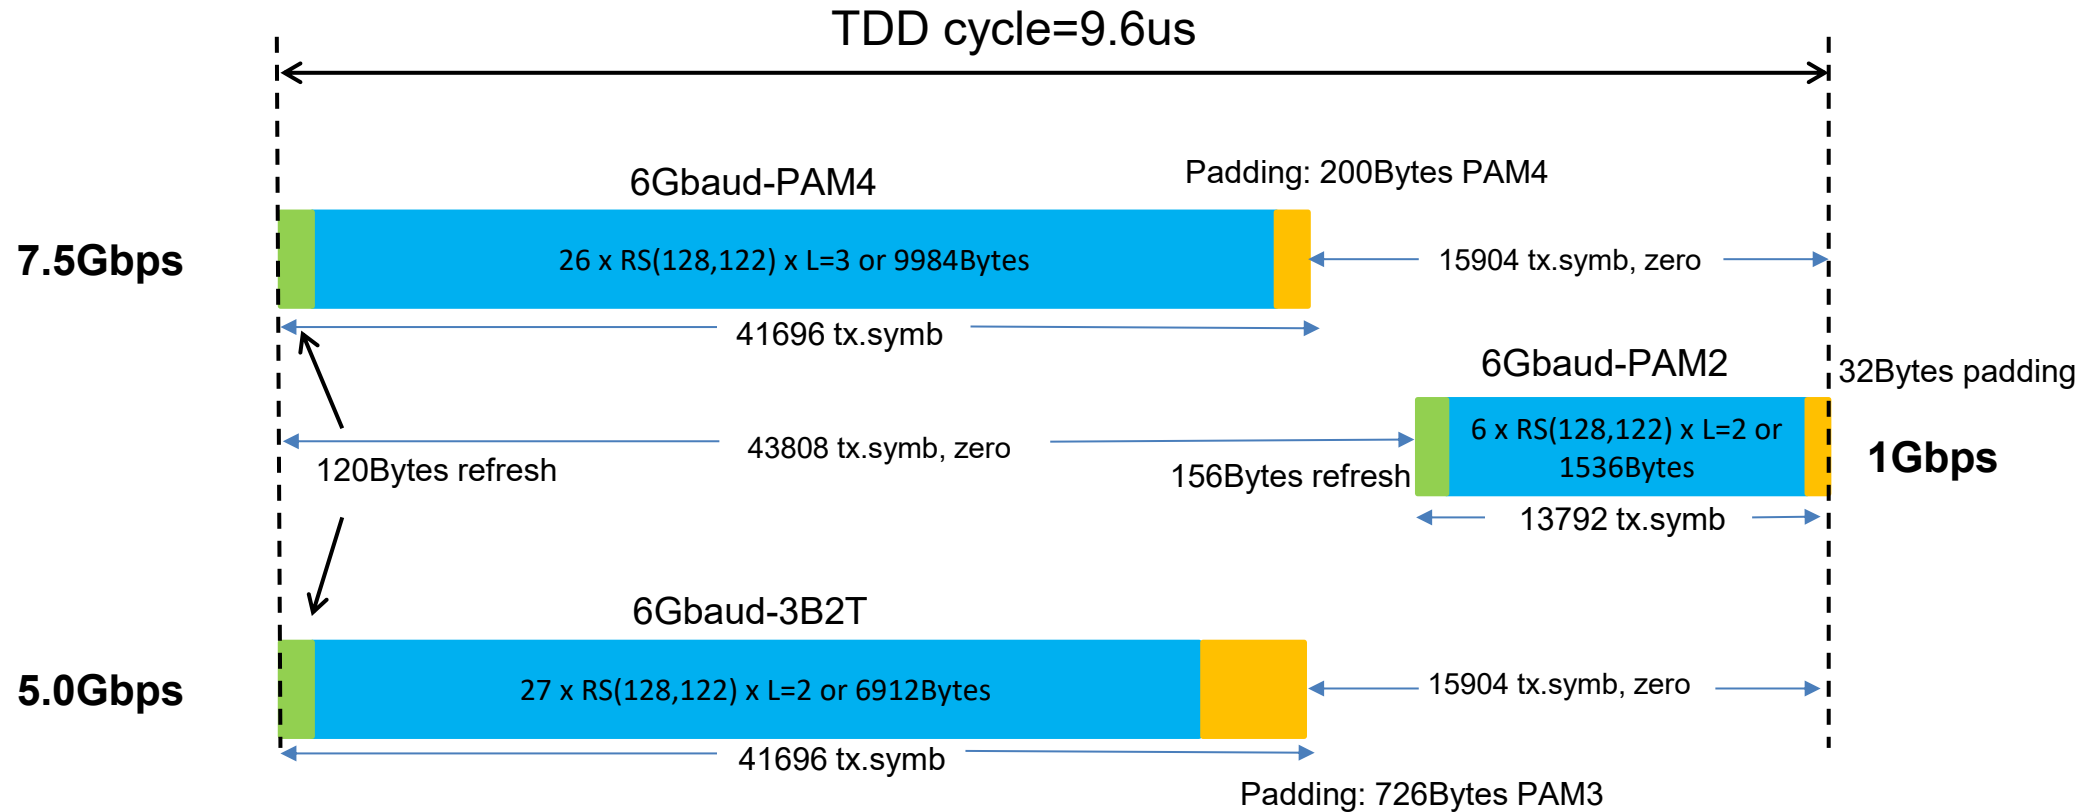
TDD cycle=9.6us

6Gbaud-PAM4

Padding: 200Bytes PAM4

7.5Gbps

26 x RS(128,122) x L=3 or 9984Bytes

15904 tx.symb, zero

41696 tx.symb

6Gbaud-PAM2

32Bytes padding

43808 tx.symb, zero

120Bytes refresh

156Bytes refresh

6 x RS(128,122) x L=2 or 1536Bytes

1Gbps

13792 tx.symb

6Gbaud-3B2T

5.0Gbps

27 x RS(128,122) x L=2 or 6912Bytes

15904 tx.symb, zero

41696 tx.symb

Padding: 726Bytes PAM3